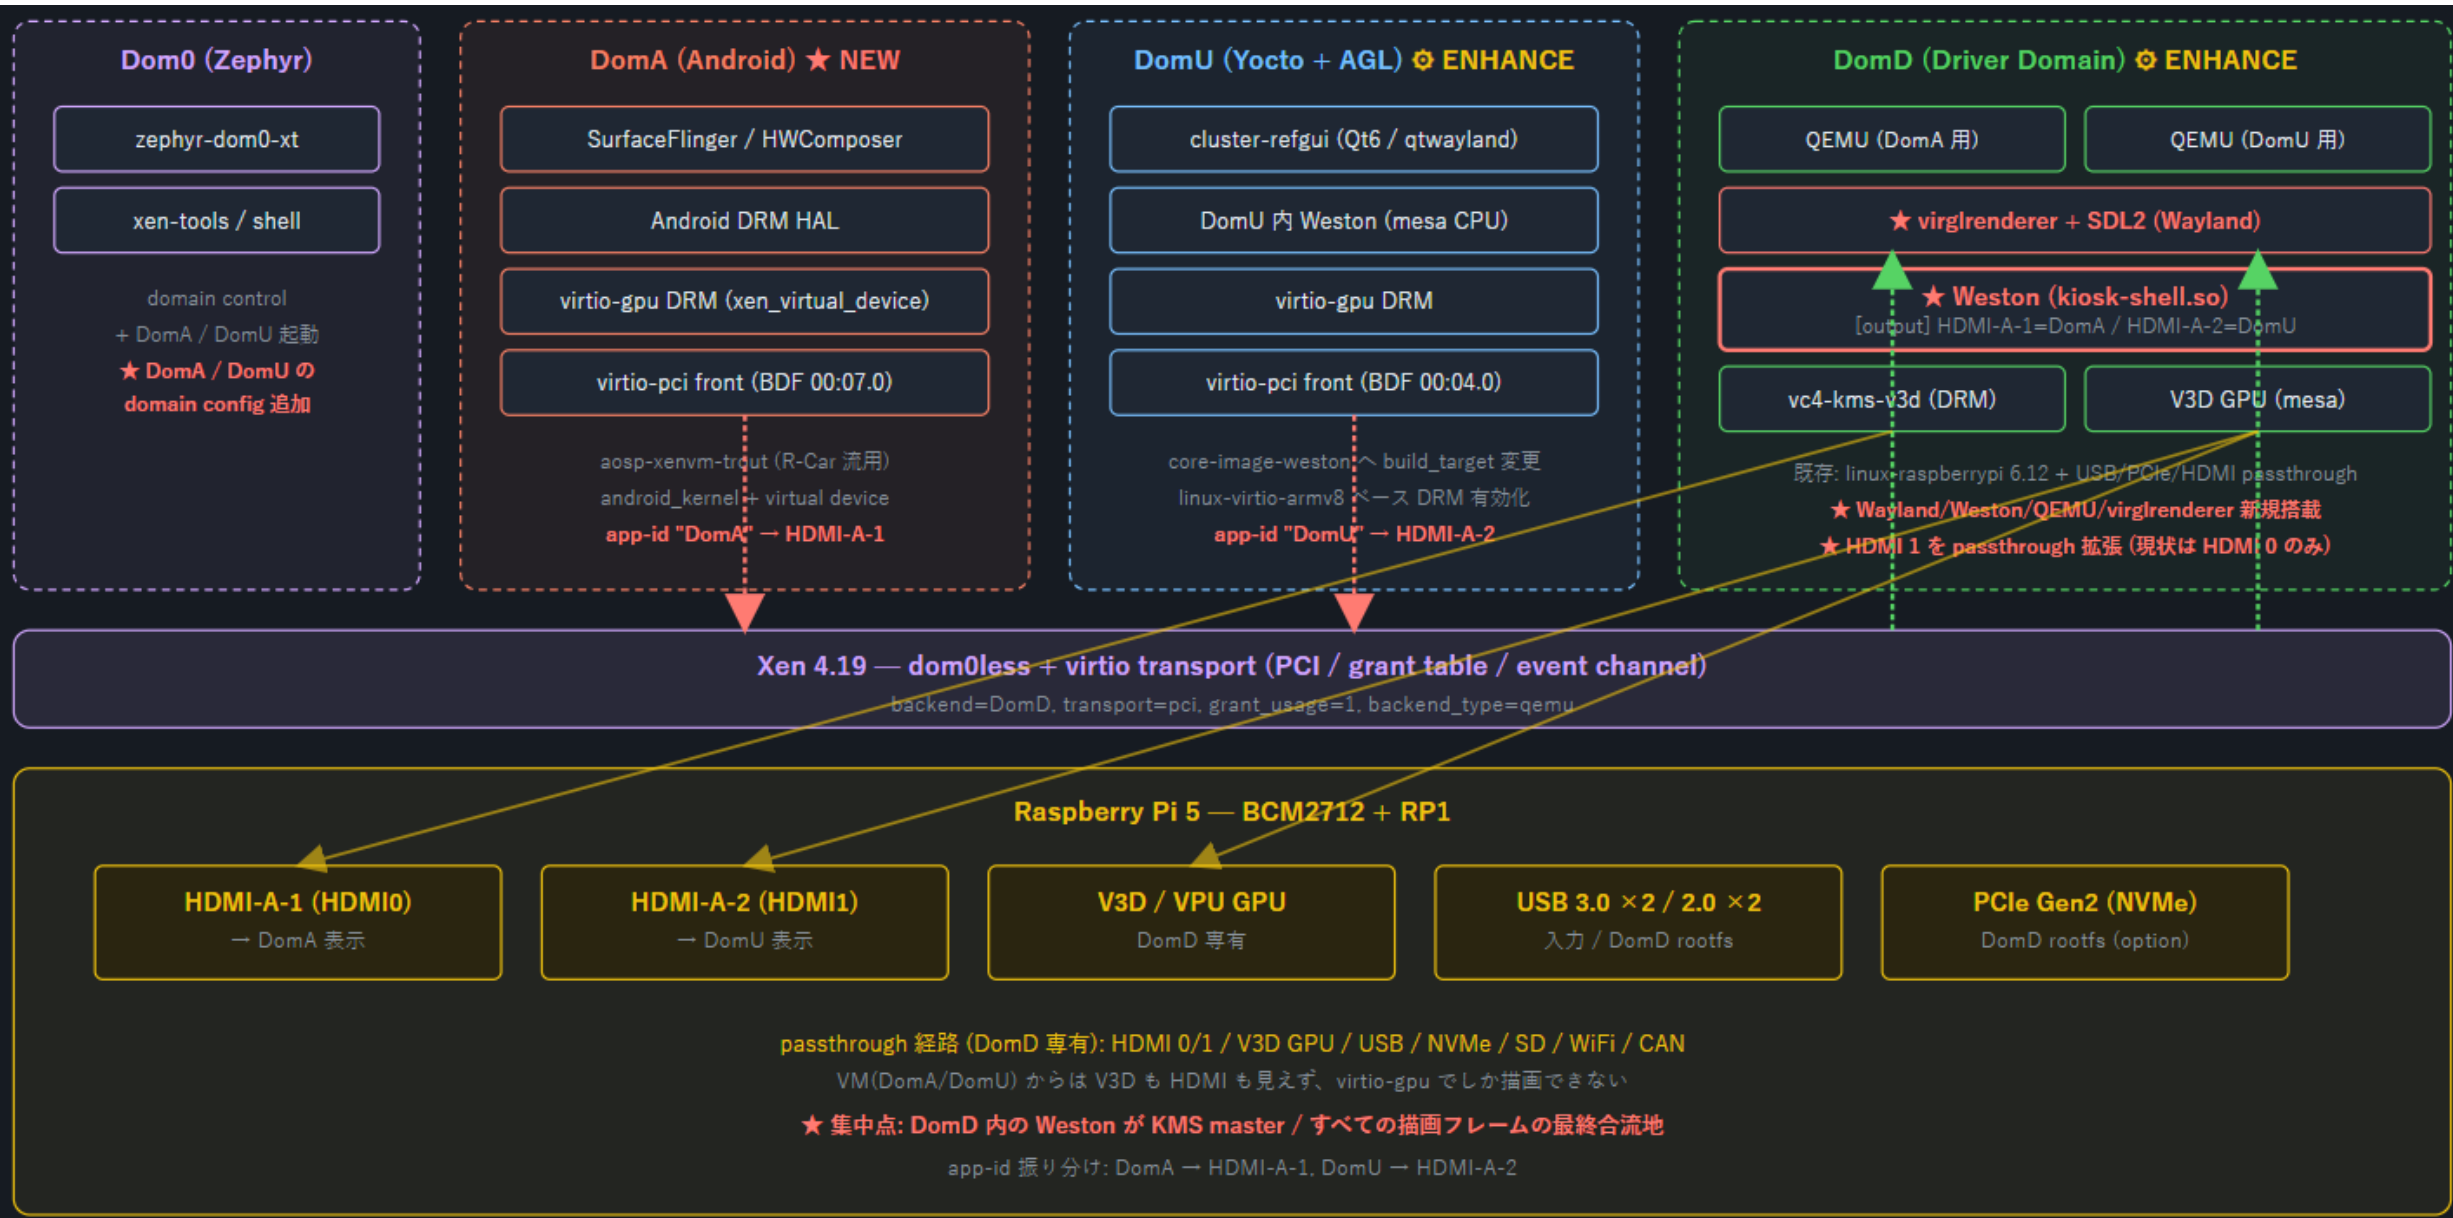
Dom0 (Zephyr)

zephyr-dom0-xt

xen-tools / shell

domain control
+ DomA / DomU 起動
★ DomA / DomU の domain config 追加

DomA (Android) ★ NEW

SurfaceFlinger / HWComposer

Android DRM HAL

virtio-gpu DRM (xen_virtual_device)

virtio-pci front (BDF 00:07.0)

aosp-xenvm-trout (R-Car 流用)
android_kernel + virtual device
app-id "DomA" → HDMI-A-1

DomU (Yocto + AGL) ⚙ ENHANCE

cluster-refgui (Qt6 / qtwayland)

DomU 内 Weston (mesa CPU)

virtio-gpu DRM

virtio-pci front (BDF 00:04.0)

core-image-weston へ build_target 変更
linux-virtio-armv8 ベース DRM 有効化
app-id "DomU" → HDMI-A-2

DomD (Driver Domain) ⚙ ENHANCE

QEMU (DomA 用)

QEMU (DomU 用)

★ virglrenderer + SDL2 (Wayland)

★ Weston (kiosk-shell.so)
[output] HDMI-A-1=DomA / HDMI-A-2=DomU

vc4-kms-v3d (DRM)

V3D GPU (mesa)

既存: linux-raspberrypi 6.12 + USB/PCIe/HDMI passthrough
★ Wayland/Weston/QEMU/virglrenderer 新規搭載
★ HDMI 1 を passthrough 拡張 (現状は HDMI 0 のみ)

Xen 4.19 — dom0less + virtio transport (PCI / grant table / event channel)
backend=DomD, transport=pci, grant_usage=1, backend_type=qemu

Raspberry Pi 5 — BCM2712 + RP1

HDMI-A-1 (HDMI0)
→ DomA 表示

HDMI-A-2 (HDMI1)
→ DomU 表示

V3D / VPU GPU
DomD 専有

USB 3.0 ×2 / 2.0 ×2
入力 / DomD rootfs

PCIe Gen2 (NVMe)
DomD rootfs (option)

passthrough 経路 (DomD 専有): HDMI 0/1 / V3D GPU / USB / NVMe / SD / WiFi / CAN
VM(DomA/DomU) からは V3D も HDMI も見えず、virtio-gpu でしか描画できない
★ 集中点: DomD 内の Weston が KMS master / すべての描画フレームの最終合流地
app-id 振り分け: DomA → HDMI-A-1, DomU → HDMI-A-2